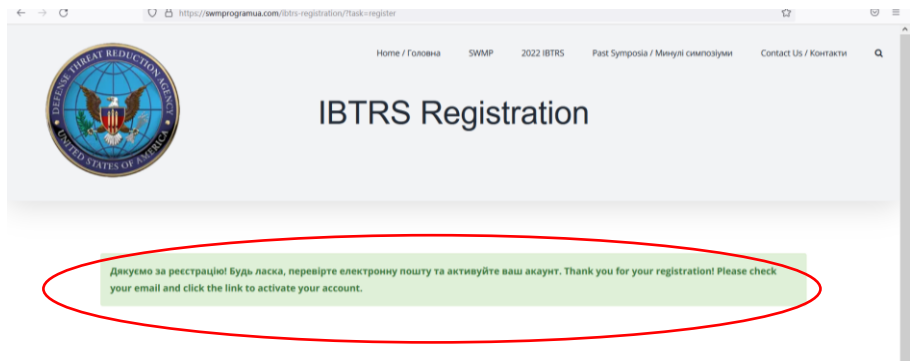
https://swmprogramua.com/ibtrs-registration/?task=register

Home / Головна SWMP 2022 IBTRS Past Symposia / Минулі симпозіуми Contact Us / Контакти

DEFENSE THREAT REDUCTION AGENCY UNITED STATES OF AMERICA

IBTRS Registration

Дякуємо за реєстрацію! Будь ласка, перевірте електронну пошту та активуйте ваш акаунт. Thank you for your registration! Please check your email and click the link to activate your account.